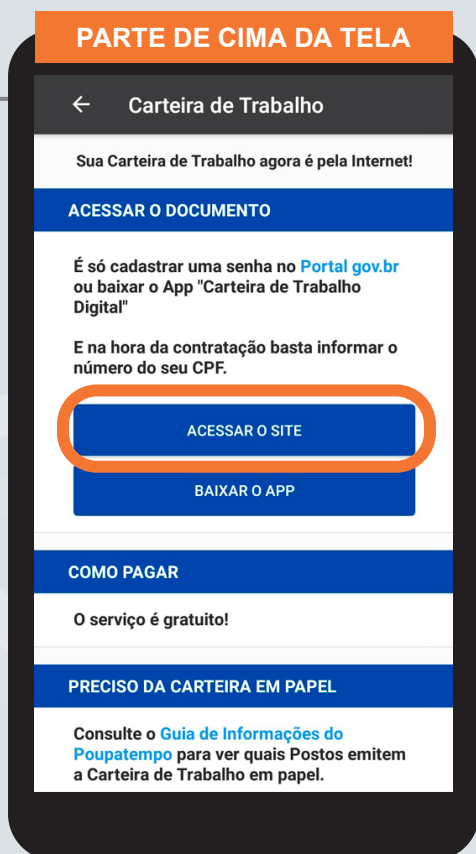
PARTE DE CIMA DA TELA

Carteira de Trabalho

Sua Carteira de Trabalho agora é pela Internet!

ACESSAR O DOCUMENTO

É só cadastrar uma senha no Portal gov.br ou baixar o App "Carteira de Trabalho Digital"

E na hora da contratação basta informar o número do seu CPF.

ACESSAR O SITE

BAIXAR O APP

COMO PAGAR

O serviço é gratuito!

PRECISO DA CARTEIRA EM PAPEL

Consulte o Guia de Informações do Poupatempo para ver quais Postos emitem a Carteira de Trabalho em papel.